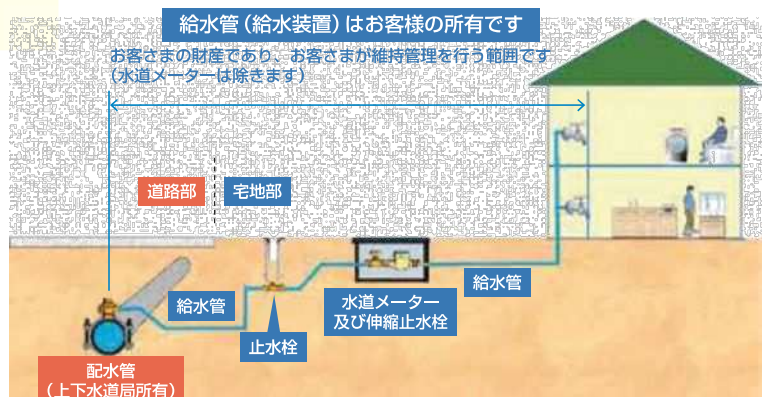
給水管（給水装置）はお客様の所有です

お客さまの財産であり、お客さまが維持管理を行う範囲です
（水道メーターは除きます）

道路部

宅地部

給水管

止水栓

水道メーター
及び伸縮止水栓

給水管

配水管
（上下水道局所有）